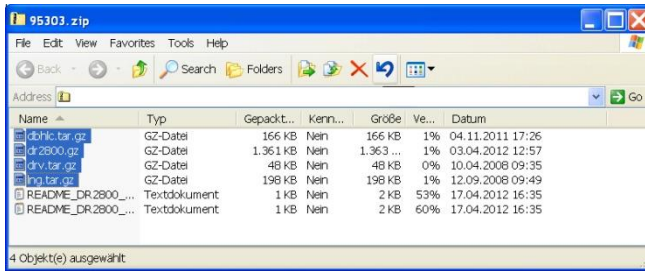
95303.zip

File Edit View Favorites Tools Help

Back Search Folders

Address

Go

| Name | Typ | Gepackt... | Kenn... | Größe | Ve... | Datum |
|---|---|---|---|---|---|---|
| dbhlc.tar.gz | GZ-Datei | 166 KB | Nein | 166 KB | 1% | 04.11.2011 17:26 |
| dr2800.gz | GZ-Datei | 1.361 KB | Nein | 1.363 ... | 1% | 03.04.2012 12:57 |
| drv.tar.gz | GZ-Datei | 48 KB | Nein | 48 KB | 0% | 10.04.2008 09:35 |
| lng.tar.gz | GZ-Datei | 198 KB | Nein | 198 KB | 1% | 12.09.2008 09:49 |
| README_DR2800_... | Textdokument | 1 KB | Nein | 2 KB | 53% | 17.04.2012 16:35 |
| README_DR2800_... | Textdokument | 1 KB | Nein | 2 KB | 60% | 17.04.2012 16:35 |

4 Objekt(e) ausgewählt